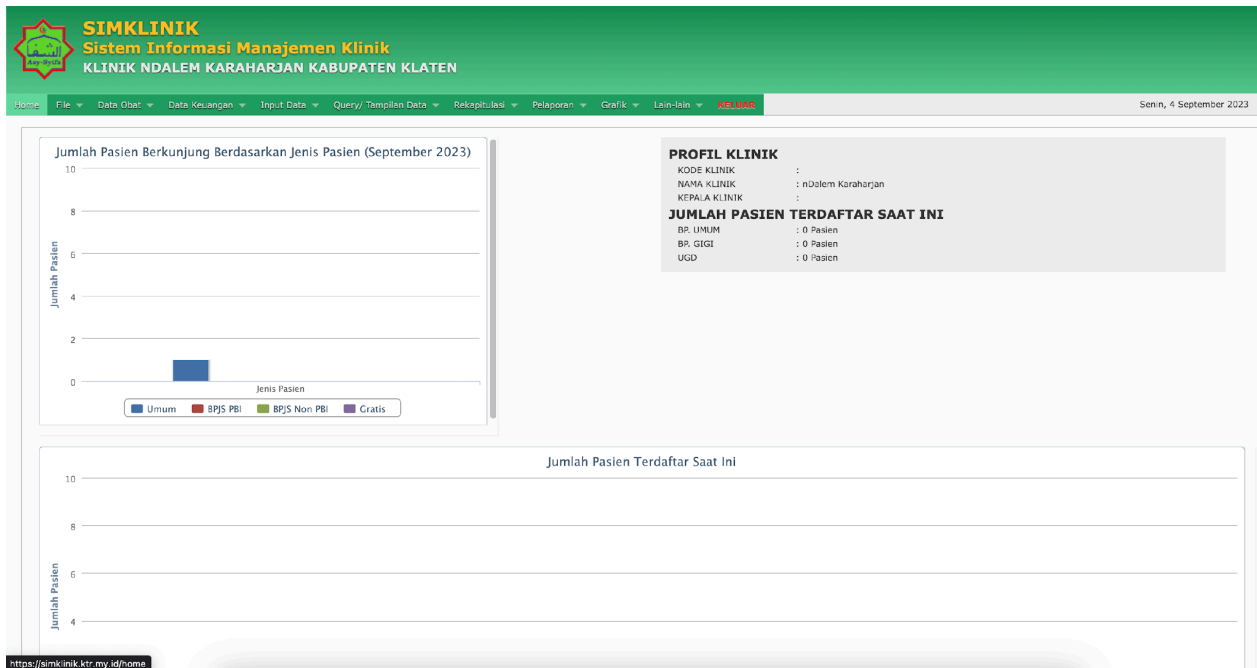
Asy-Syifa

SIMKLINIK
Sistem Informasi Manajemen Klinik
KLINIK NDALEM KARAHARJAN KABUPATEN KLATEN

Home File Data Obat Data Keuangan Input Data Query/ Tampilan Data Rekapitulasi Pelaporan Grafik Lain-lain KELUAR

Senin, 4 September 2023

Jumlah Pasien Berkunjung Berdasarkan Jenis Pasien (September 2023)

Jumlah Pasien

10
8
6
4
2
0

Jenis Pasien

Umum BPJS PBI BPJS Non PBI Gratis

PROFIL KLINIK
KODE KLINIK :
NAMA KLINIK : nDalem Karaharjan
KEPALA KLINIK :

JUMLAH PASIEN TERDAFTAR SAAT INI
BP. UMUM : 0 Pasien
BP. GIGI : 0 Pasien
UGD : 0 Pasien

Jumlah Pasien Terdaftar Saat Ini

Jumlah Pasien

10
8
6
4

https://simklinik.ktr.my.id/home